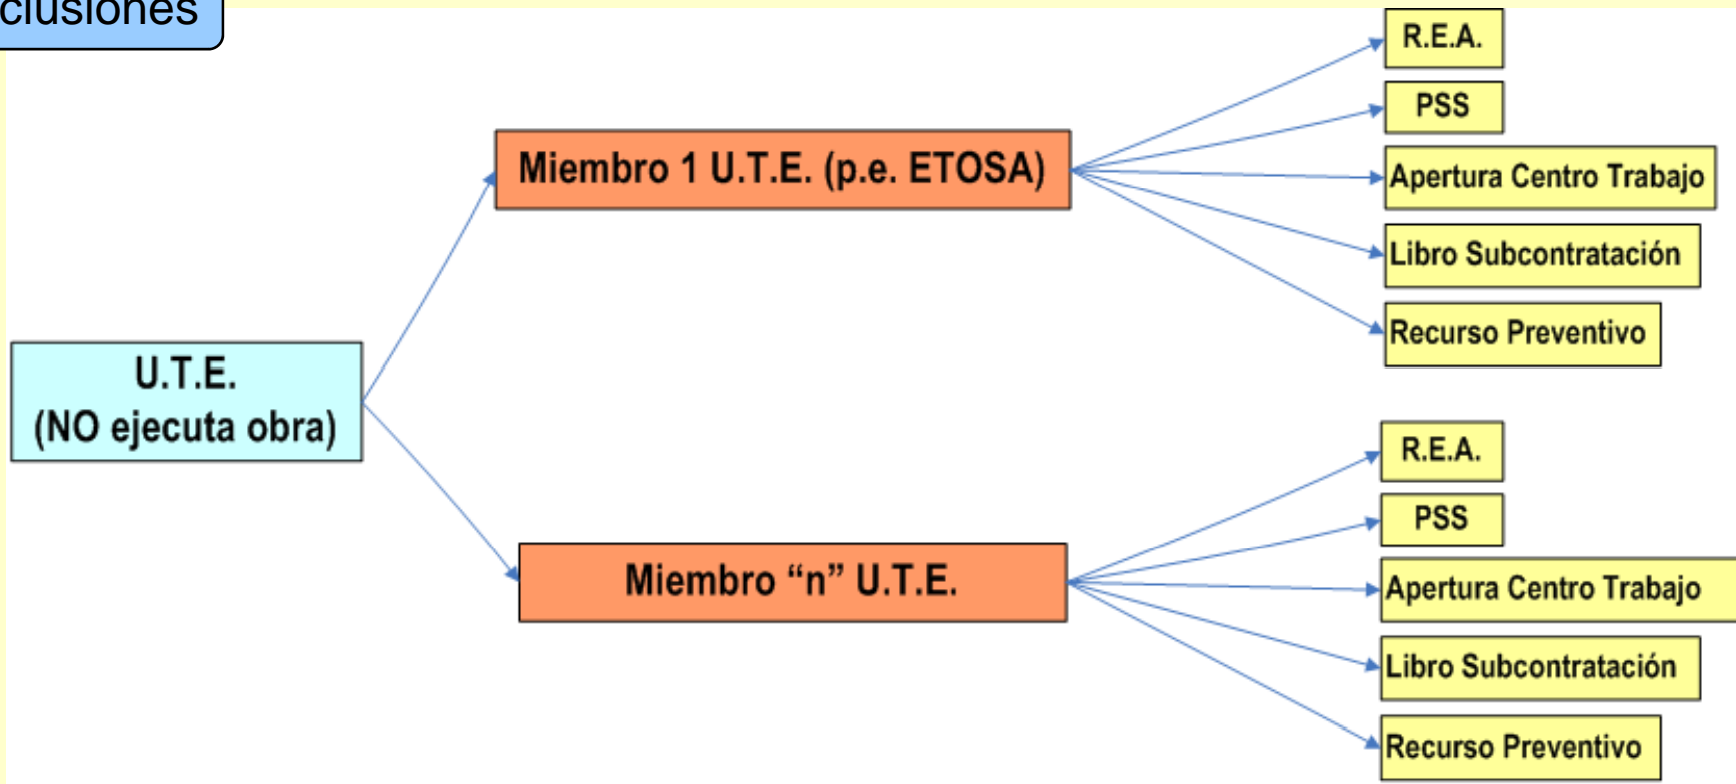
clusiones

U.T.E.
(NO ejecuta obra)

Miembro 1 U.T.E. (p.e. ETOSA)

R.E.A.

PSS

Apertura Centro Trabajo

Libro Subcontratación

Recurso Preventivo

Miembro “n” U.T.E.

R.E.A.

PSS

Apertura Centro Trabajo

Libro Subcontratación

Recurso Preventivo